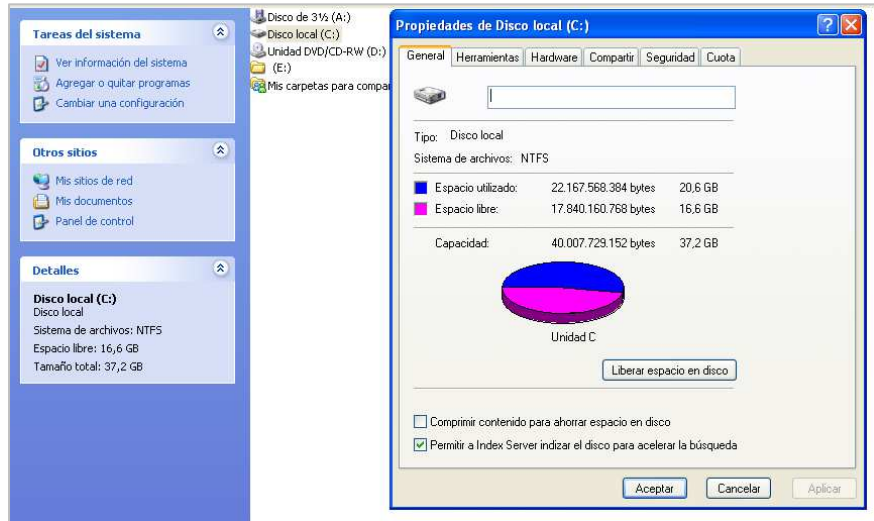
Tareas del sistema

Ver información del sistema
Agregar o quitar programas
Cambiar una configuración

Otros sitios

Mis sitios de red
Mis documentos
Panel de control

Detalles

Disco local (C:)
Disco local
Sistema de archivos: NTFS
Espacio libre: 16,6 GB
Tamaño total: 37,2 GB

Disco de 3½ (A:)
Disco local (C:)
Unidad DVD/CD-RW (D:)
(E:)
Mis carpetas para compar

Propiedades de Disco local (C:)

General | Herramientas | Hardware | Compartir | Seguridad | Cuota

Tipo: Disco local
Sistema de archivos: NTFS

| | | |
|---|---|---|
| Espacio utilizado: | 22.167.568.384 bytes | 20,6 GB |
| Espacio libre: | 17.840.160.768 bytes | 16,6 GB |
| Capacidad: | 40.007.729.152 bytes | 37,2 GB |

Unidad C

Liberar espacio en disco

Comprimir contenido para ahorrar espacio en disco
Permitir a Index Server indizar el disco para acelerar la búsqueda

Aceptar | Cancelar | Aplicar